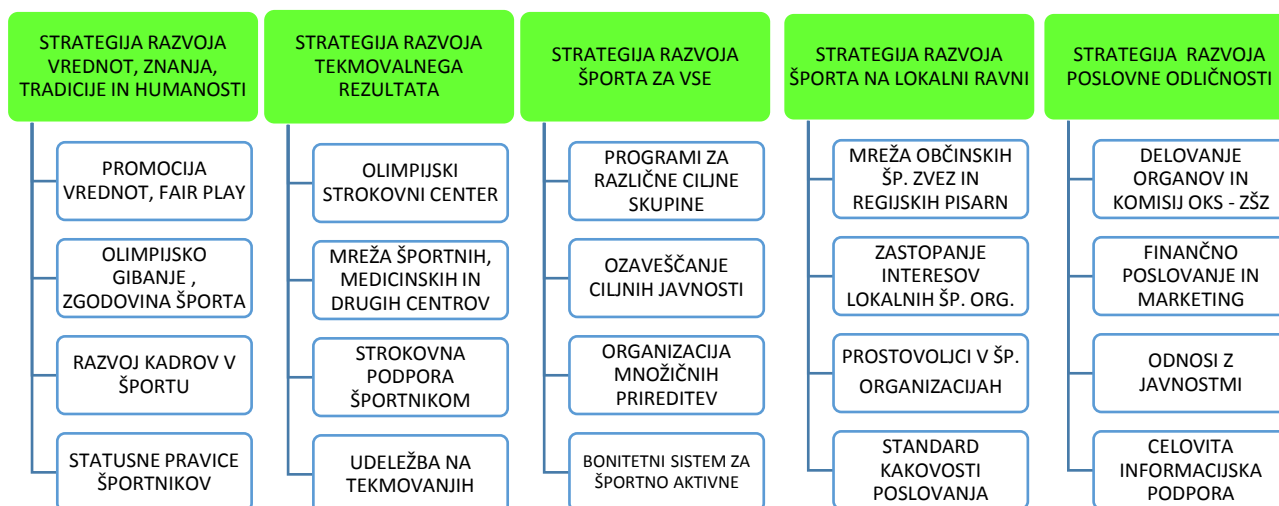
STRATEGIJA RAZVOJA VREDNOT, ZNANJA, TRADICIJE IN HUMANOSTI

PROMOCIJA VREDNOT, FAIR PLAY

OLIMPIJSKO GIBANJE , ZGODOVINA ŠPORTA

RAZVOJ KADROV V ŠPORTU

STATUSNE PRAVICE ŠPORTNIKOV

STRATEGIJA RAZVOJA TEKMOVALNEGA REZULTATA

OLIMPIJSKI STROKOVNI CENTER

MREŽA ŠPORTNIH, MEDICINSKIH IN DRUGIH CENTROV

STROKOVNA PODPORA ŠPORTNIKOM

UDELEŽBA NA TEKMOVANJIH

STRATEGIJA RAZVOJA ŠPORTA ZA VSE

PROGRAMI ZA RAZLIČNE CILJNE SKUPINE

OZAVEŠČANJE CILJNIH JAVNOSTI

ORGANIZACIJA MNOŽIČNIH PRIREDITEV

BONITETNI SISTEM ZA ŠPORTNO AKTIVNE

STRATEGIJA RAZVOJA ŠPORTA NA LOKALNI RAVNI

MREŽA OBČINSKIH ŠP. ZVEZ IN REGIJSKIH PISARN

ZASTOPANJE INTERESOV LOKALNIH ŠP. ORG.

PROSTOVOLJCI V ŠP. ORGANIZACIJAH

STANDARD KAKOVOSTI POSLOVANJA

STRATEGIJA RAZVOJA POSLOVNE ODLIČNOSTI

DELOVANJE ORGANOV IN KOMISIJ OKS - ZŠZ

FINANČNO POSLOVANJE IN MARKETING

ODNOSI Z JAVNOSTMI

CELOVITA INFORMACIJSKA PODPORA